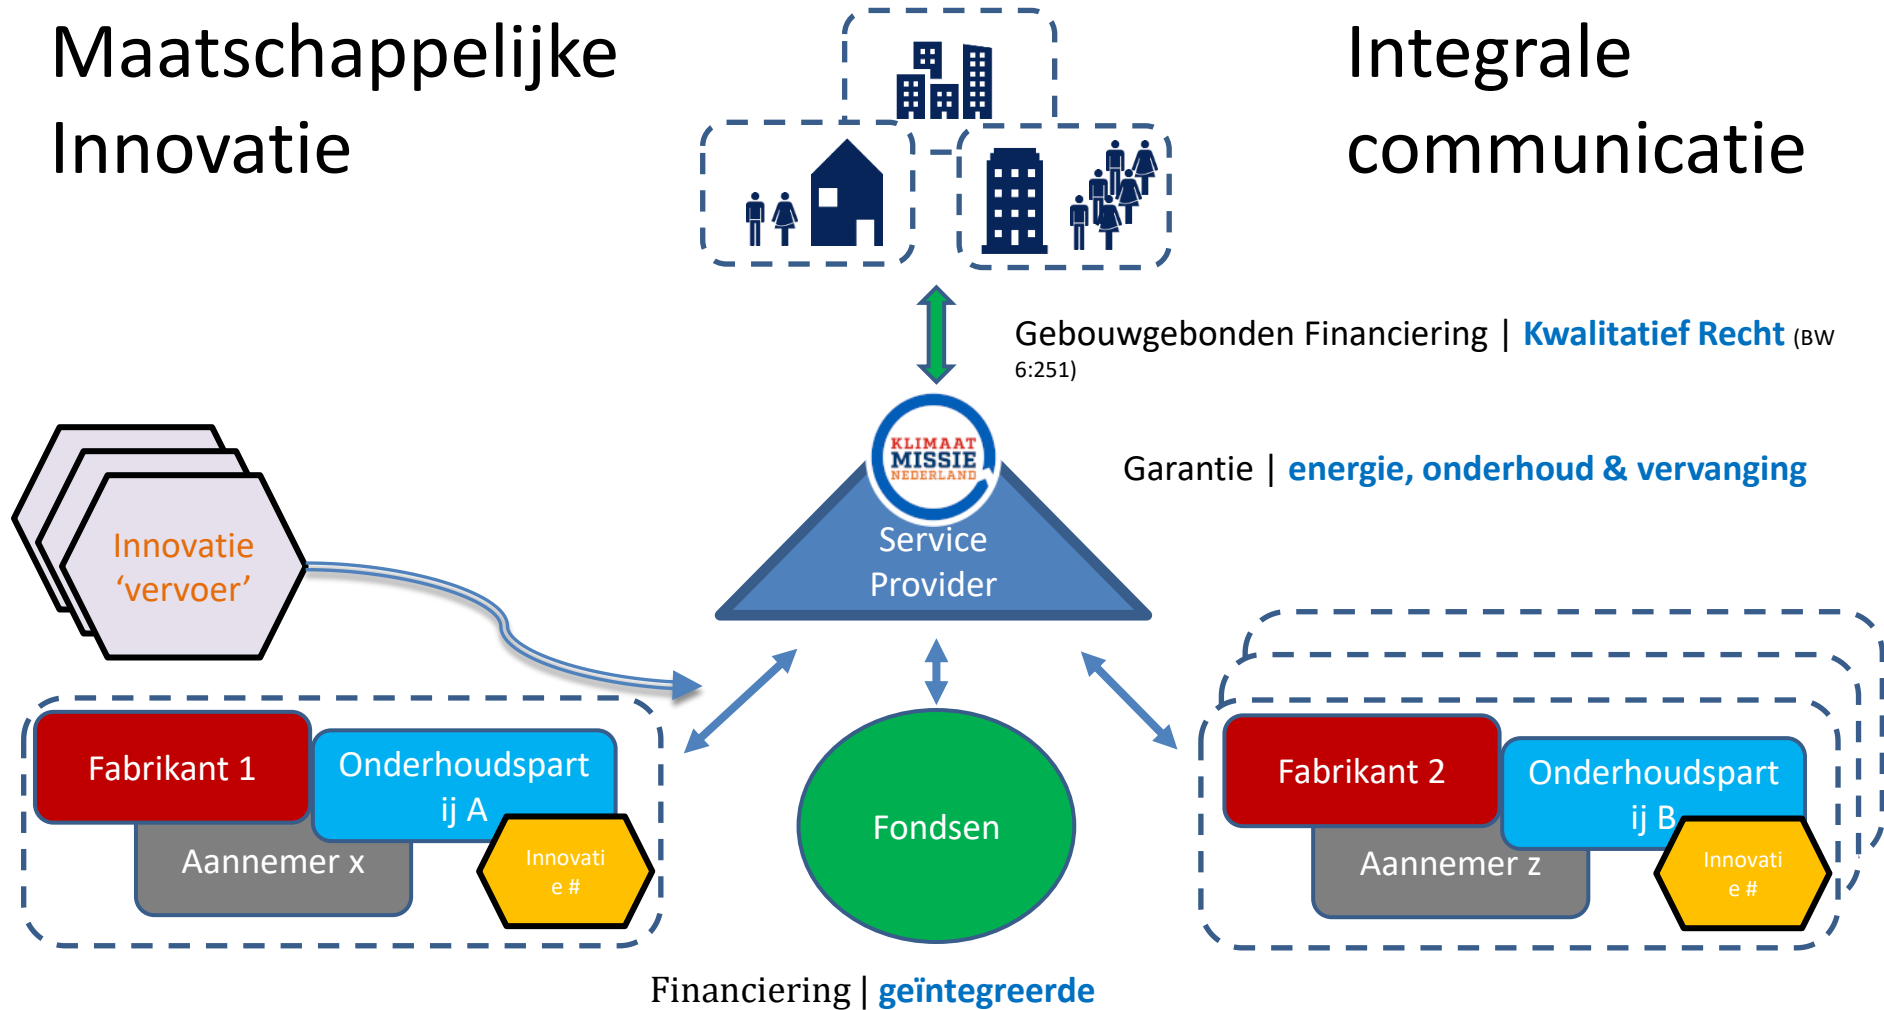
Maatschappelijke Innovatie

Integrale communicatie

Gebouwgebonden Financiering | Kwalitatief Recht (BW 6:251)

KLIMAAT MISSIE NEDERLAND

Garantie | energie, onderhoud & vervanging

Service Provider

Innovatie 'vervoer'

Fabrikant 1

Onderhoudspartij A

Aannemer x

Innovatie #

Fondsen

Fabrikant 2

Onderhoudspartij B

Aannemer z

Innovatie #

Financiering | geïntegreerde